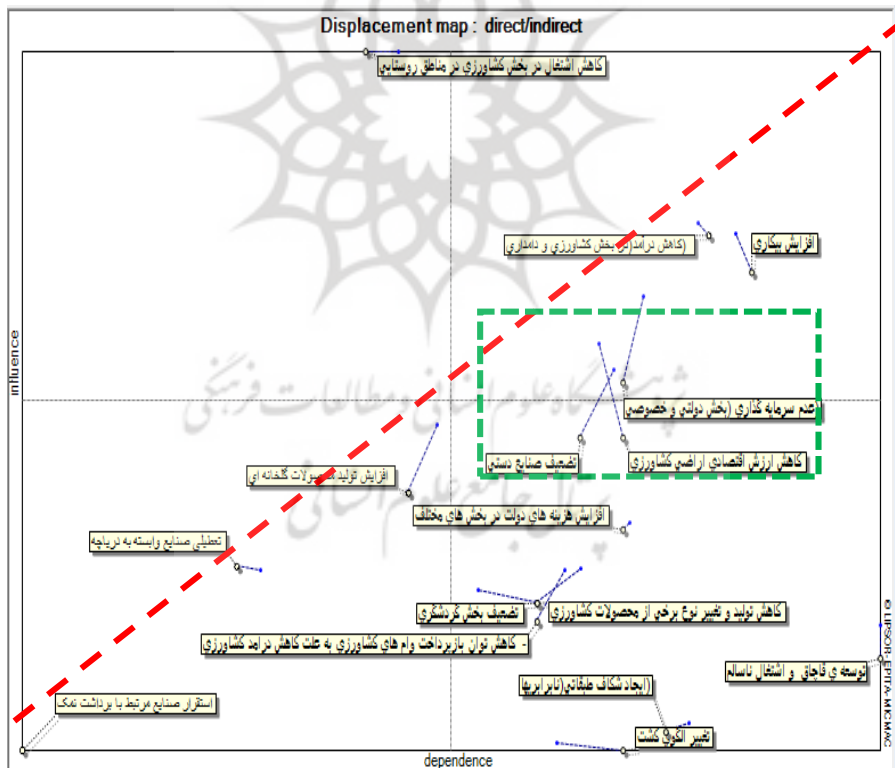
Displacement map : direct/indirect

کاهش اشتغال در بخش کشاورزی در مناطق روستایی

افزایش بیکاری

(کاهش درآمد در بخش کشاورزی و دامداری

عدم سرمایه گذاری (بخش دولتی و خصوصی

کاهش ارزش اقتصادی اراضی کشاورزی

تضعیف صنایع دستی

افزایش تولید محصولات گلخانه ای

افزایش هزینه های دولت در بخش های مختلف

تعطیلی صنایع وابسته به دریاچه

کاهش تولید و تغییر نوع برخی از محصولات کشاورزی

تضعیف بخش گردشگری

- کاهش توان بازپرداخت وام های کشاورزی به علت کاهش درآمد کشاورزی

توسعه ی قاچاق و اشتغال ناسالم

(ایجاد شکاف طبقاتی(نابرابری

تغییر الگوی کشت

استقرار صنایع مرتبط با برداشت نمک

influence

dependence

© LIPSOR-EPITA-MICMAC